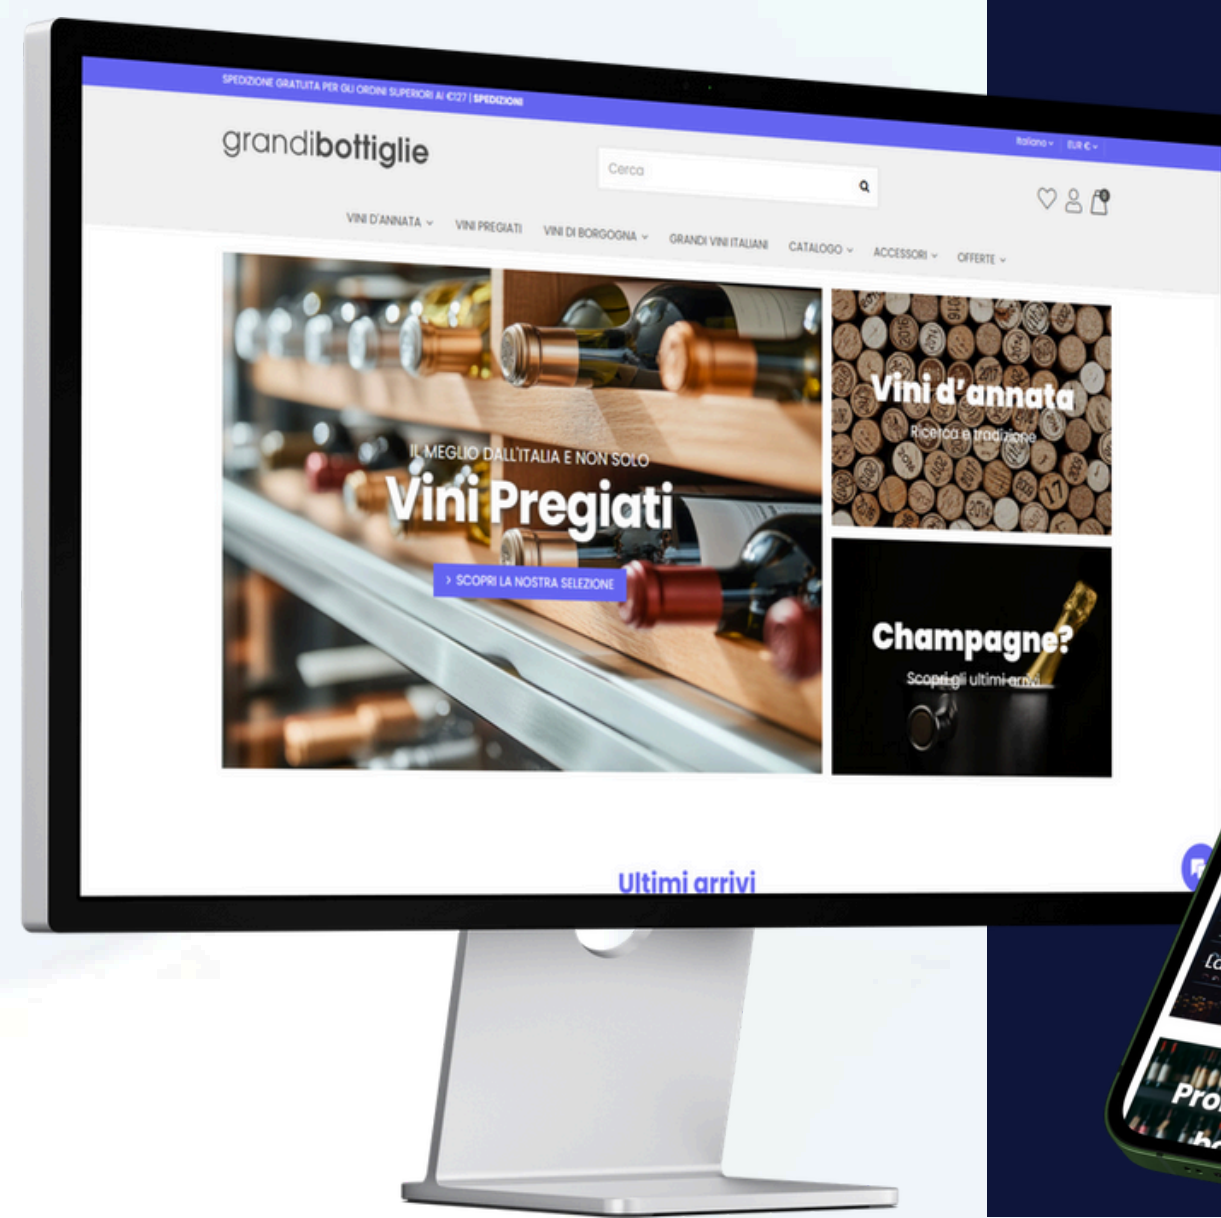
SPEDIZIONE GRATUITA PER GLI ORDINI SUPERIORI AI €127 | SPEDIZIONI

Italiano EUR €

grandibottiglie

Cerca

VINI D'ANNATA VINI PREGIATI VINI DI BORGOGNA GRANDI VINI ITALIANI CATALOGO ACCESSORI OFFERTE

IL MEGLIO DALL'ITALIA E NON SOLO
Vini Pregiati
› SCOPRI LA NOSTRA SELEZIONE

Vini d'annata
Ricerca e tradizione

Champagne?
Scopri gli ultimi arrivi

Ultimi arrivi

Pro